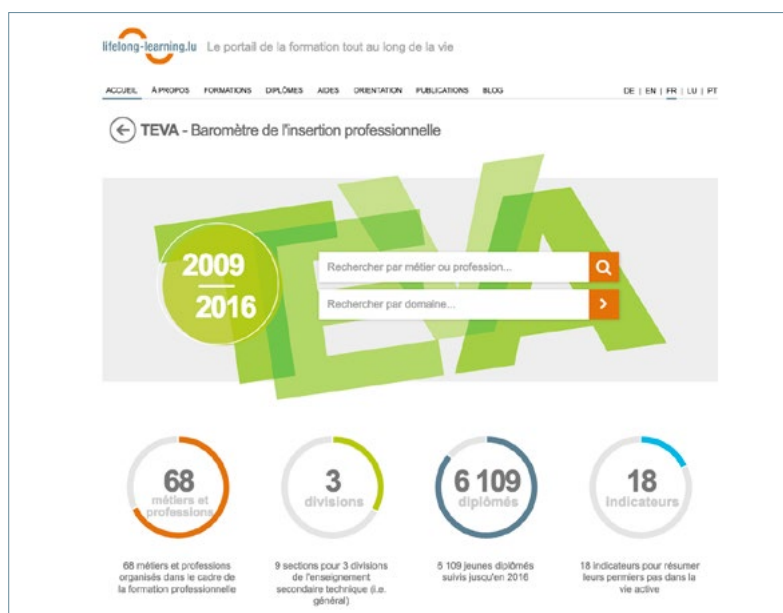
lifelong-learning.lu Le portail de la formation tout au long de la vie

ACCUEIL À PROPOS FORMATIONS DIPLÔMES AIDES ORIENTATION PUBLICATIONS BLOG

DE | EN | FR | LU | PT

TEVA - Baromètre de l'insertion professionnelle

2009
2016

Rechercher par métier ou profession...

Rechercher par domaine...

68 métiers et professions

3 divisions

6 109 diplômés

18 indicateurs

68 métiers et professions organisés dans le cadre de la formation professionnelle

9 sections pour 3 divisions de l'enseignement secondaire technique (i.e. général)

6 109 jeunes diplômés suivis jusqu'en 2016

18 indicateurs pour résumer leurs permiers pas dans la vie active